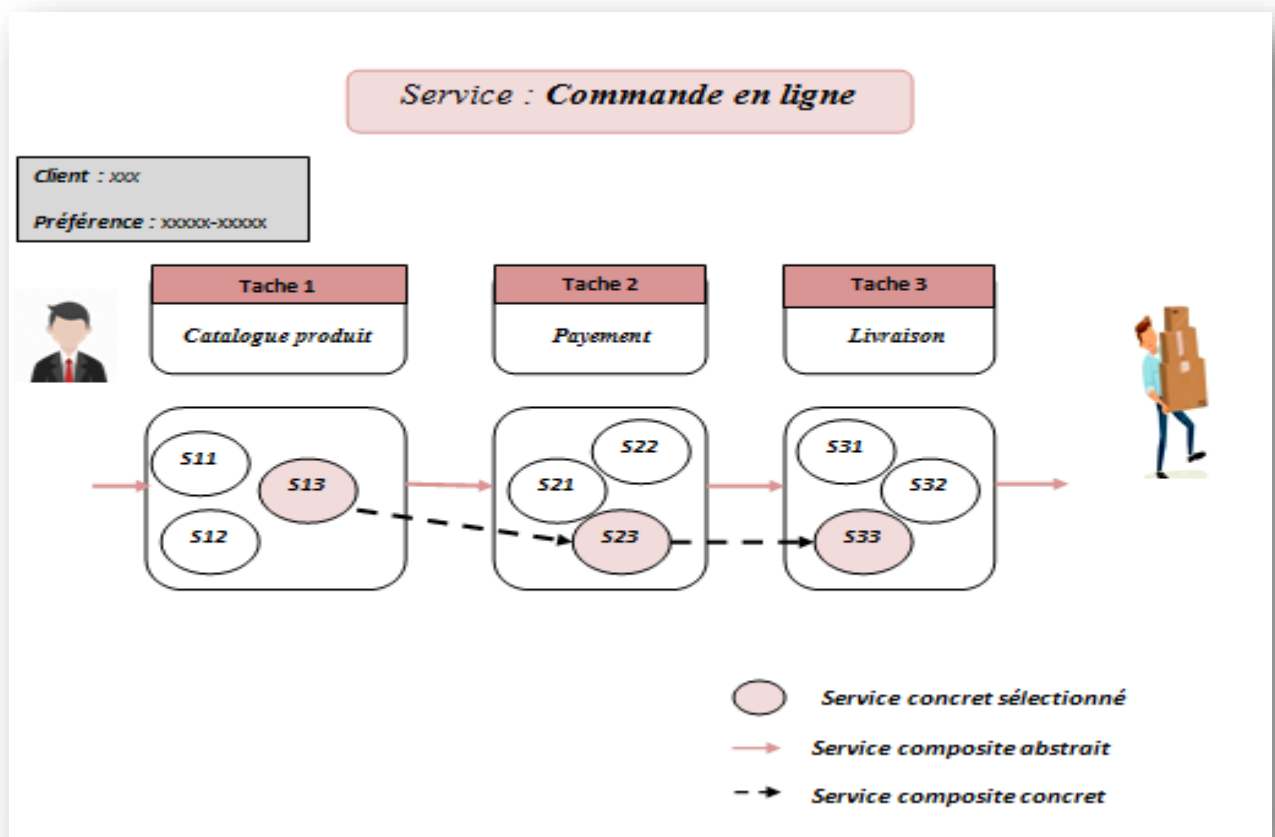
Service : Commande en ligne

Client : xxx

Préférence : xxxxx-xxxxx

Tache 1

Catalogue produit

Tache 2

Payement

Tache 3

Livraison

S11

S13

S12

S22

S21

S23

S31

S32

S33

Service concret sélectionné

Service composite abstrait

Service composite concret